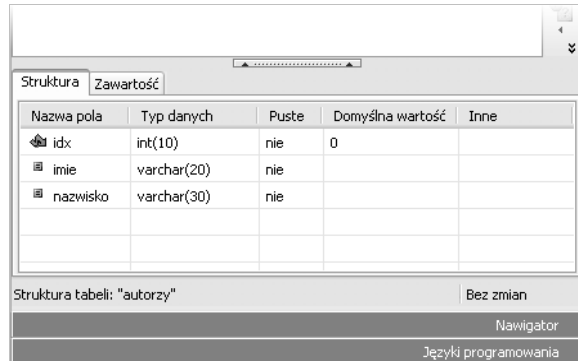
Struktura | Zawartość

| Nazwa pola | Typ danych | Puste | Domyślna wartość | Inne |
|---|---|---|---|---|
| idx | int(10) | nie | 0 | |
| imie | varchar(20) | nie | | |
| nazwisko | varchar(30) | nie | | |

Struktura tabeli: "autorzy"

Bez zmian

Nawigator

Języki programowania